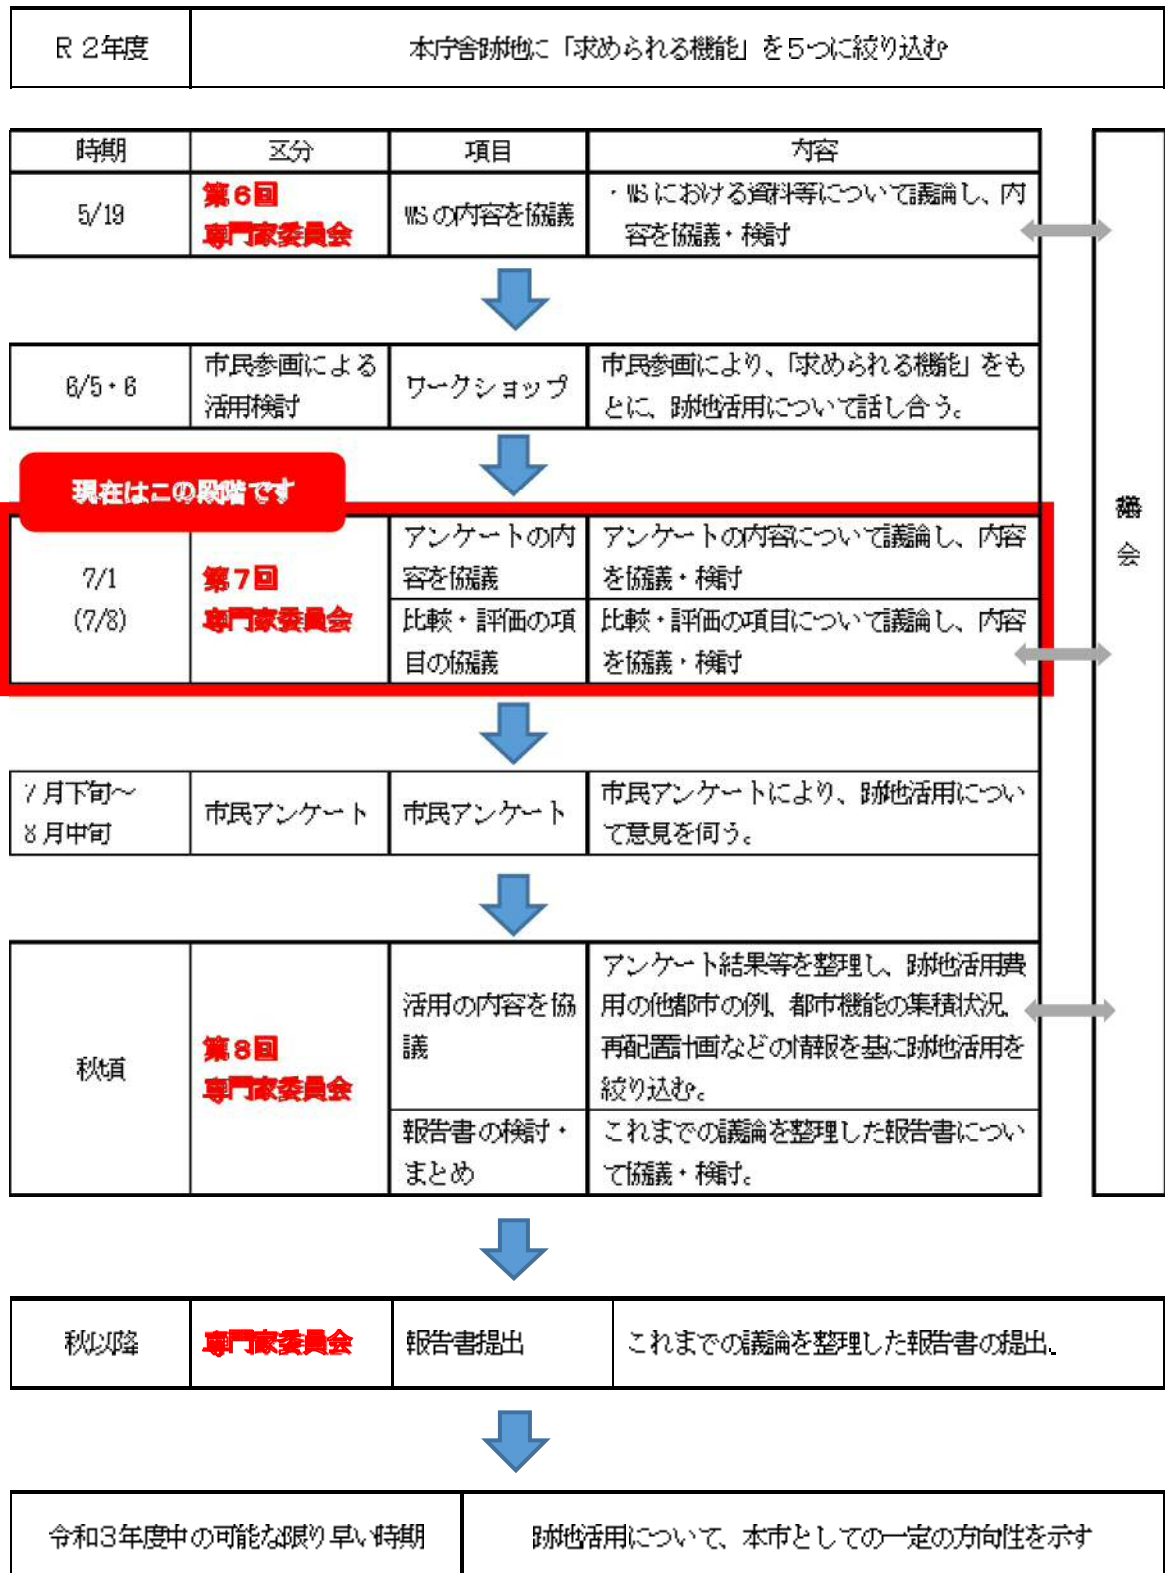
| R 2年度 | 本庁舎跡地に「求められる機能」を5つに絞り込む |
|---|---|

| 時期 | 区分 | 項目 | 内容 |
|---|---|---|---|
| 5/19 | 第6回 専門家委員会 | WSの内容を協議 | ・WSにおける資料等について議論し、内容を協議・検討 |

| 6/5・6 | 市民参画による活用検討 | ワークショップ | 市民参画により、「求められる機能」をもとに、跡地活用について話し合う。 |
|---|---|---|---|

現在はこの段階です

| 7/1 (7/8) | 第7回 専門家委員会 | アンケートの内容を協議 | アンケートの内容について議論し、内容を協議・検討 |
|---|---|---|---|
| | | 比較・評価の項目の協議 | 比較・評価の項目について議論し、内容を協議・検討 |

| 7月下旬～8月中旬 | 市民アンケート | 市民アンケート | 市民アンケートにより、跡地活用について意見を伺う。 |
|---|---|---|---|

| 秋頃 | 第8回 専門家委員会 | 活用の内容を協議 | アンケート結果等を整理し、跡地活用費用の他都市の例、都市機能の集積状況、再配置計画などの情報を基に跡地活用を絞り込む。 |
|---|---|---|---|
| | | 報告書の検討・まとめ | これまでの議論を整理した報告書について協議・検討。 |

議会

| 秋以降 | 専門家委員会 | 報告書提出 | これまでの議論を整理した報告書の提出。 |
|---|---|---|---|

| 令和3年度中の可能な限り早い時期 | 跡地活用について、本市としての一定の方向性を示す |
|---|---|